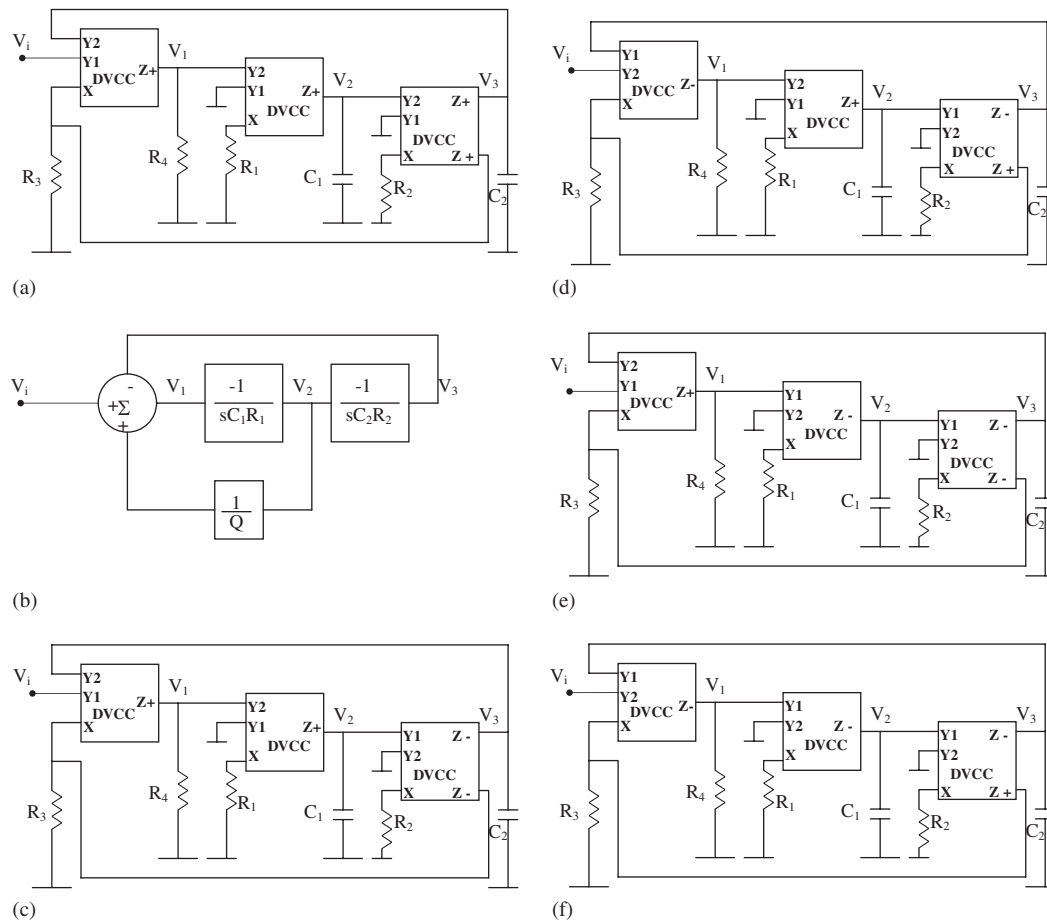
$V_i$
Y2
Y1
DVCC
X
Z+
$V_1$
Y2
Y1
DVCC
X
Z+
$V_2$
Y2
Y1
DVCC
X
Z+
Z +
$V_3$
$R_3$
$R_4$
$R_1$
$C_1$
$R_2$
$C_2$
(a)

$V_i$
Y1
Y2
DVCC
X
Z-
$V_1$
Y2
Y1
DVCC
X
Z+
$V_2$
Y1
Y2
DVCC
X
Z -
Z +
$V_3$
$R_3$
$R_4$
$R_1$
$C_1$
$R_2$
$C_2$
(d)

$V_i$
-
+Σ
+
$V_1$
$\frac{-1}{sC_1R_1}$
$V_2$
$\frac{-1}{sC_2R_2}$
$V_3$
$\frac{1}{Q}$
(b)

$V_i$
Y2
Y1
DVCC
X
Z+
$V_1$
Y1
Y2
DVCC
X
Z -
$V_2$
Y1
Y2
DVCC
X
Z -
Z -
$V_3$
$R_3$
$R_4$
$R_1$
$C_1$
$R_2$
$C_2$
(e)

$V_i$
Y2
Y1
DVCC
X
Z+
$V_1$
Y2
Y1
DVCC
X
Z+
$V_2$
Y1
Y2
DVCC
X
Z -
Z -
$V_3$
$R_3$
$R_4$
$R_1$
$C_1$
$R_2$
$C_2$
(c)

$V_i$
Y1
Y2
DVCC
X
Z-
$V_1$
Y1
Y2
DVCC
X
Z -
$V_2$
Y1
Y2
DVCC
X
Z -
Z +
$V_3$
$R_3$
$R_4$
$R_1$
$C_1$
$R_2$
$C_2$
(f)